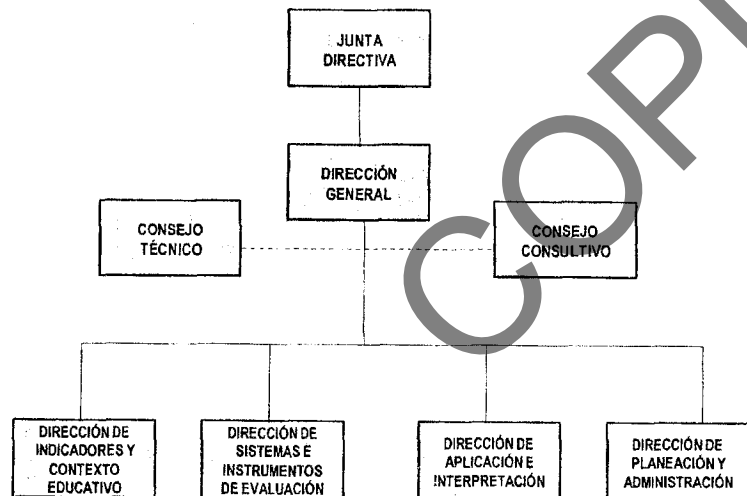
JUNTA DIRECTIVA

DIRECCIÓN GENERAL

CONSEJO TÉCNICO

CONSEJO CONSULTIVO

DIRECCIÓN DE INDICADORES Y CONTEXTO EDUCATIVO

DIRECCIÓN DE SISTEMAS E INSTRUMENTOS DE EVALUACIÓN

DIRECCIÓN DE APLICACIÓN E INTERPRETACIÓN

DIRECCIÓN DE PLANEACIÓN Y ADMINISTRACIÓN

COPI